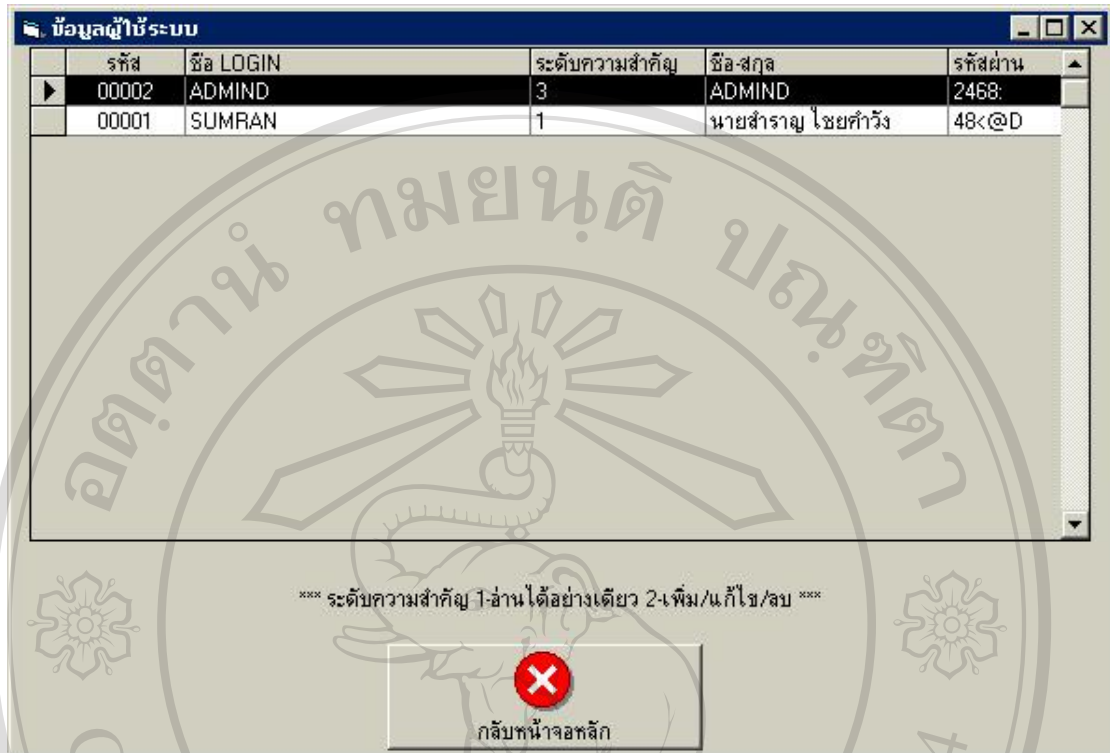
ข้อมูลผู้ใช้ระบบ

| รหัส | ชื่อ LOGIN | ระดับความสำคัญ | ชื่อ-สกุล | รหัสผ่าน |
|---|---|---|---|---|
| 00002 | ADMIND | 3 | ADMIND | 2468: |
| 00001 | SUMRAN | 1 | นายสำราญ ไชยคำวัง | 48<@D |

*** ระดับความสำคัญ 1-อ่านได้อย่างเดียว 2-เพิ่ม/แก้ไข/ลบ ***

กลับหน้าจอหลัก

อดตาน ทมยนุต ปณฑิตา